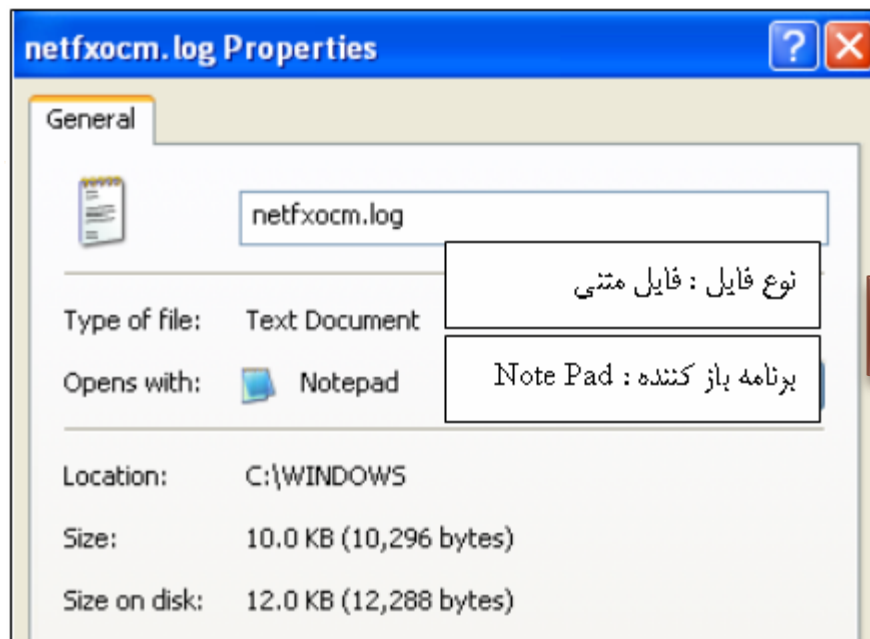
netfxocm.log Properties

?

General

netfxocm.log

نوع فایل : فایل متنی

Type of file: Text Document

Opens with: Notepad

برنامه باز کننده : Note Pad

Location: C:\WINDOWS

Size: 10.0 KB (10,296 bytes)

Size on disk: 12.0 KB (12,288 bytes)